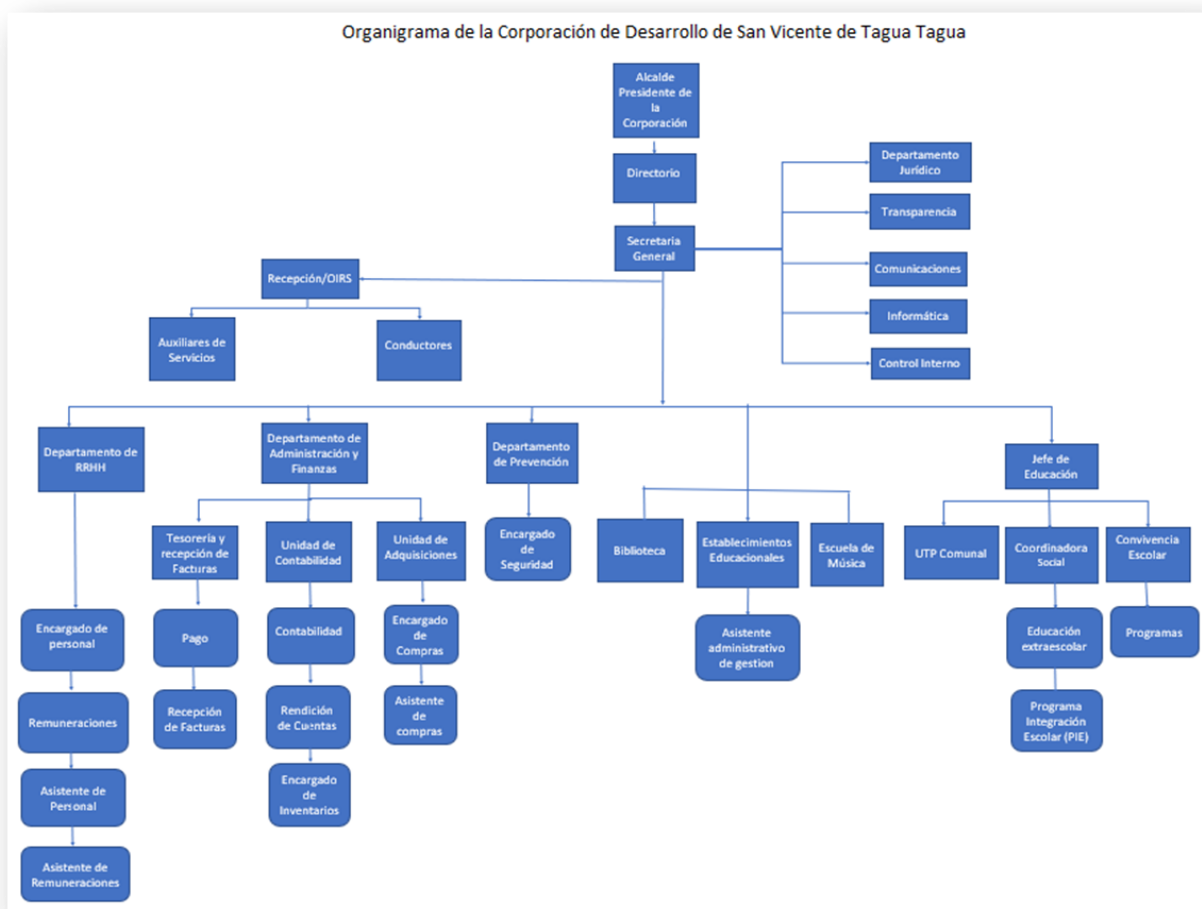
Organigrama de la Corporación de Desarrollo de San Vicente de Tagua Tagua

Alcalde Presidente de la Corporación

Directorio

Secretaria General

Departamento Jurídico

Transparencia

Comunicaciones

Informática

Control Interno

Recepción/OIRS

Auxiliares de Servicios

Conductores

Departamento de RRHH

Encargado de personal

Remuneraciones

Asistente de Personal

Asistente de Remuneraciones

Departamento de Administración y Finanzas

Tesorería y recepción de Facturas

Pago

Recepción de Facturas

Unidad de Contabilidad

Contabilidad

Rendición de Cuentas

Encargado de Inventarios

Unidad de Adquisiciones

Encargado de Compras

Asistente de compras

Departamento de Prevención

Encargado de Seguridad

Biblioteca

Establecimientos Educacionales

Asistente administrativo de gestion

Escuela de Música

Jefe de Educación

UTP Comunal

Coordinadora Social

Educación extraescolar

Programa Integración Escolar (PIE)

Convivencia Escolar

Programas